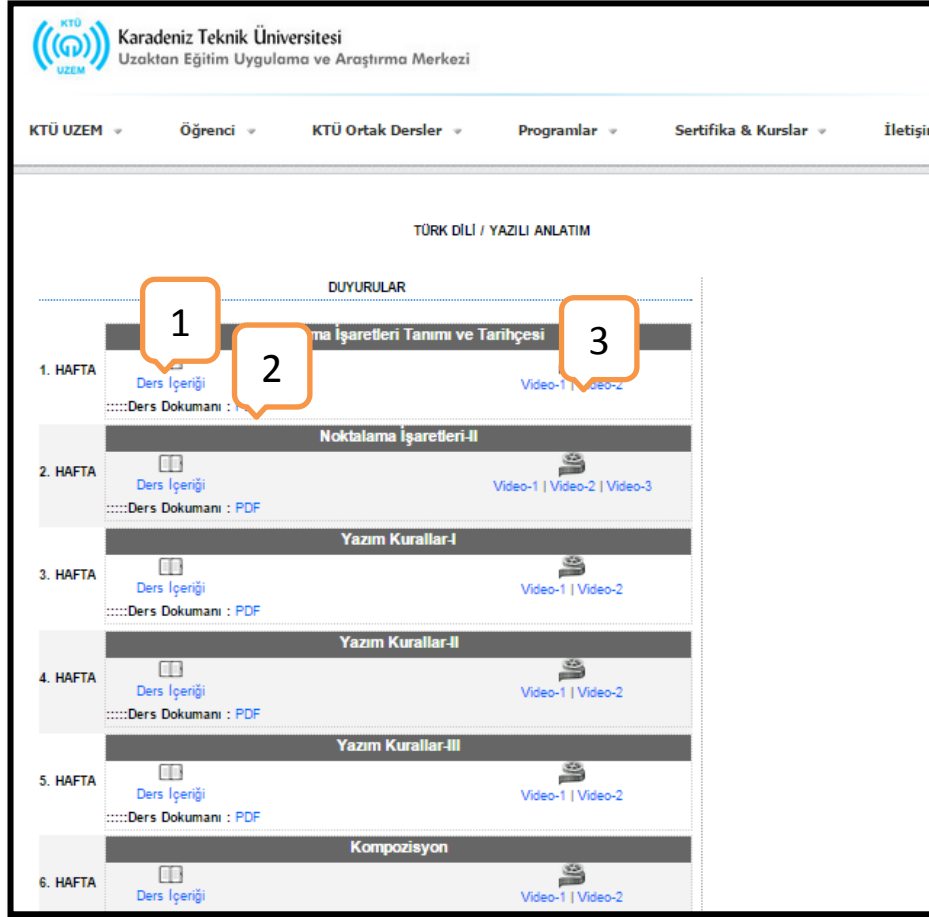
KTÜ
UZEM
Karadeniz Teknik Üniversitesi
Uzaktan Eğitim Uygulama ve Araştırma Merkezi

KTÜ UZEM Öğrenci KTÜ Ortak Dersler Programlar Sertifika & Kurslar İletişi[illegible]

TÜRK DİLİ / YAZILI ANLATIM

DUYURULAR

1

2

3

1. HAFTA
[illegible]ma İşaretleri Tanımı ve Tarihçesi
Ders İçeriği
Video-1 | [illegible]ideo-2
:::::Ders Dokumanı : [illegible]

2. HAFTA
Noktalama İşaretleri-II
Ders İçeriği
Video-1 | Video-2 | Video-3
:::::Ders Dokumanı : PDF

3. HAFTA
Yazım Kurallar-I
Ders İçeriği
Video-1 | Video-2
:::::Ders Dokumanı : PDF

4. HAFTA
Yazım Kurallar-II
Ders İçeriği
Video-1 | Video-2
:::::Ders Dokumanı : PDF

5. HAFTA
Yazım Kurallar-III
Ders İçeriği
Video-1 | Video-2
:::::Ders Dokumanı : PDF

6. HAFTA
Kompozisyon
Ders İçeriği
Video-1 | Video-2